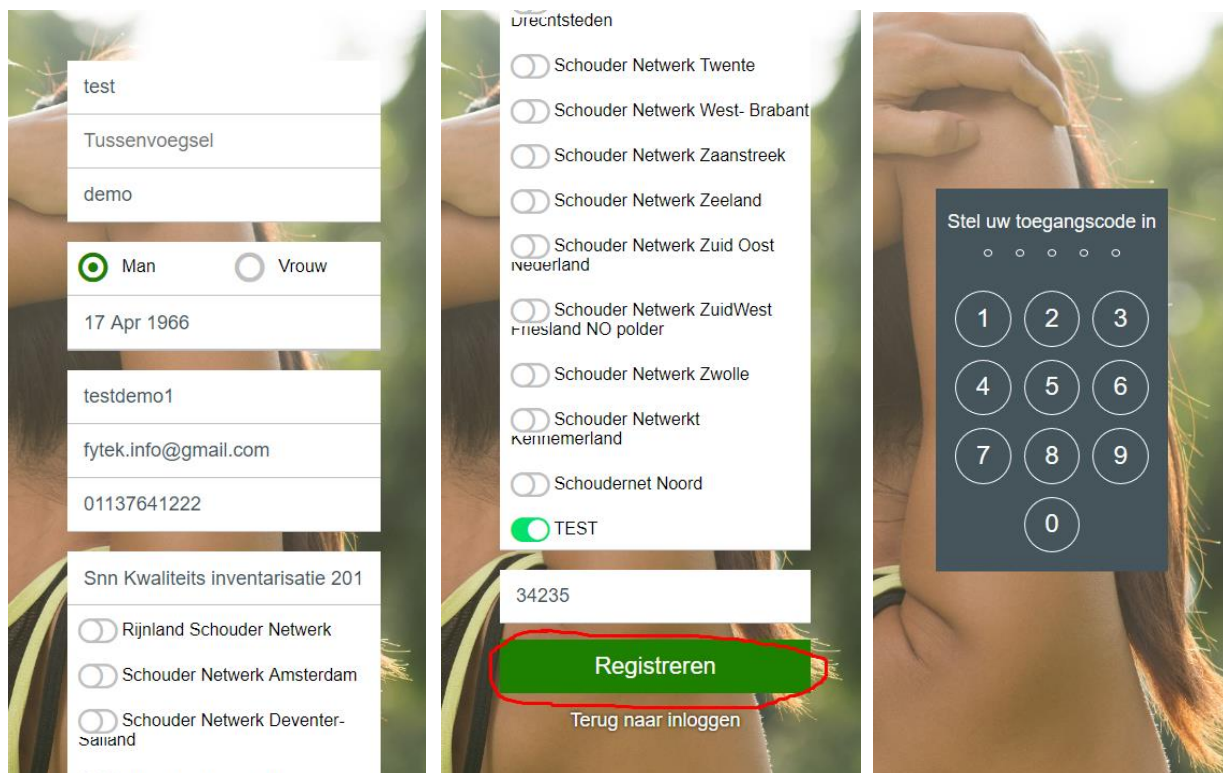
test

Tussenvoegsel

demo

Man

Vrouw

17 Apr 1966

testdemo1

fytek.info@gmail.com

01137641222

Snn Kwaliteits inventarisatie 201

Rijnland Schouder Netwerk

Schouder Netwerk Amsterdam

Schouder Netwerk Deventer-Salland

Drechtsteden

Schouder Netwerk Twente

Schouder Netwerk West- Brabant

Schouder Netwerk Zaanstreek

Schouder Netwerk Zeeland

Schouder Netwerk Zuid Oost Nederland

Schouder Netwerk ZuidWest Friesland NO polder

Schouder Netwerk Zwolle

Schouder Netwerkt Kennemerland

Schoudernet Noord

TEST

34235

Registreren

Terug naar inloggen

Stel uw toegangscode in

1 2 3
4 5 6
7 8 9
0